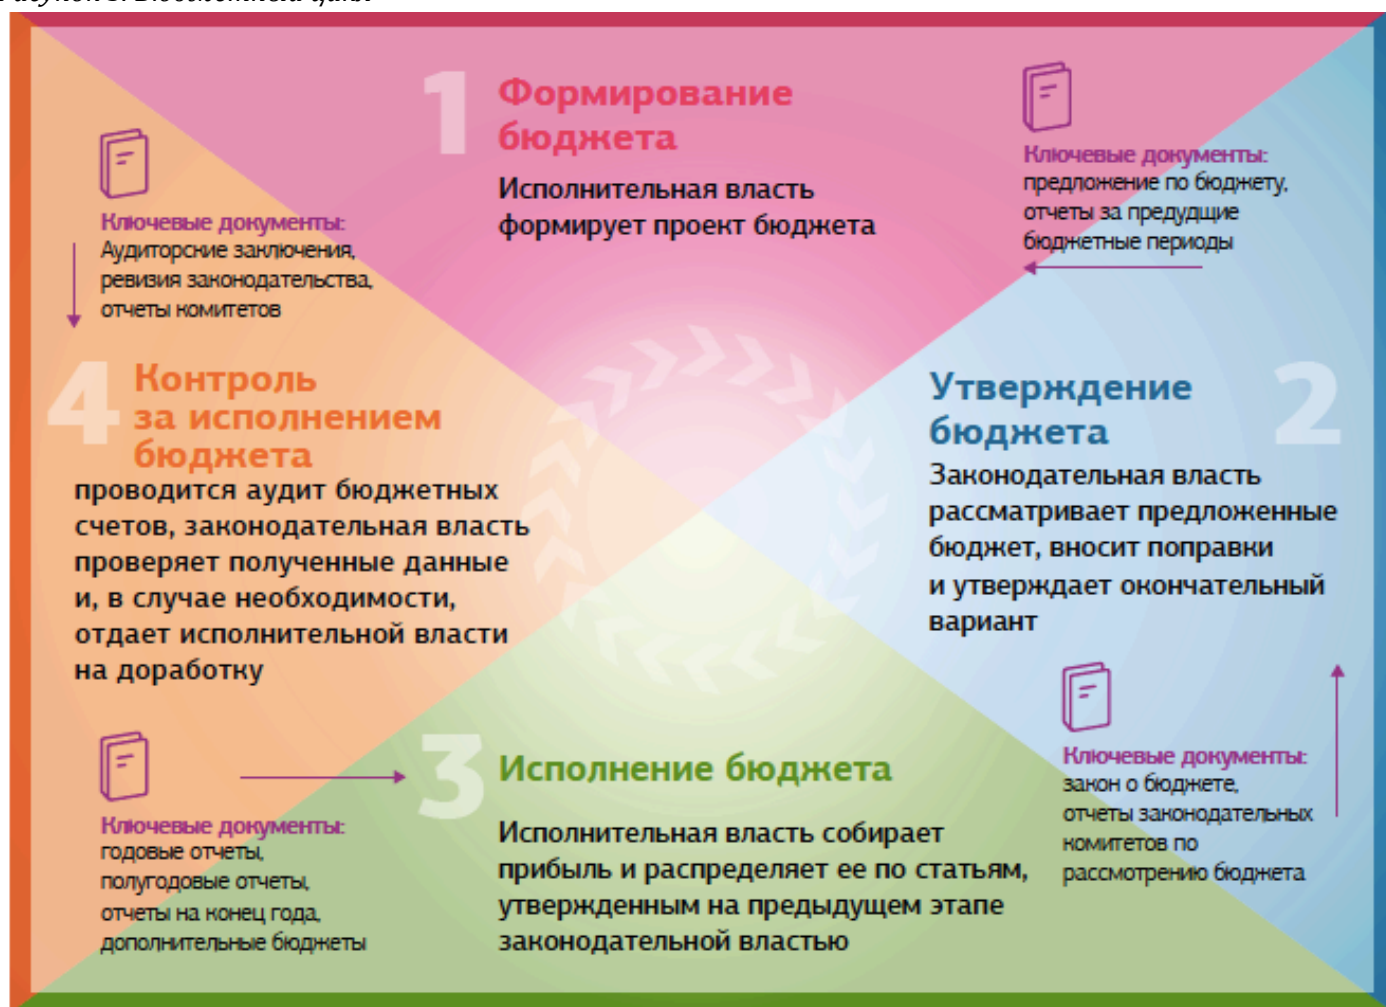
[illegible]

1 Формирование бюджета

Исполнительная власть формирует проект бюджета

Ключевые документы: предложение по бюджету, отчеты за предудщие бюджетные периоды

Ключевые документы: Аудиторсние заключения, ревизия законодательства, отчеты комитетов

4 Контроль за исполнением бюджета

проводится аудит бюджетных счетов, законодательная власть проверяет полученные данные и, в случае необходимости, отдает исполнительной власти на доработку

Утверждение бюджета 2

Законодательная власть рассматривает предложенные бюджет, вносит поправки и утверждает окончательный вариант

Ключевые документы: закон о бюджете, отчеты законодательных комитетов по рассмотрению бюджета

Ключевые документы: годовые отчеты, полугодовые отчеты, отчеты на конец года, дополнительные бюджеты

3 Исполнение бюджета

Исполнительная власть собирает прибыль и распределяет ее по статьям, утвержденным на предыдущем этапе законодательной властью